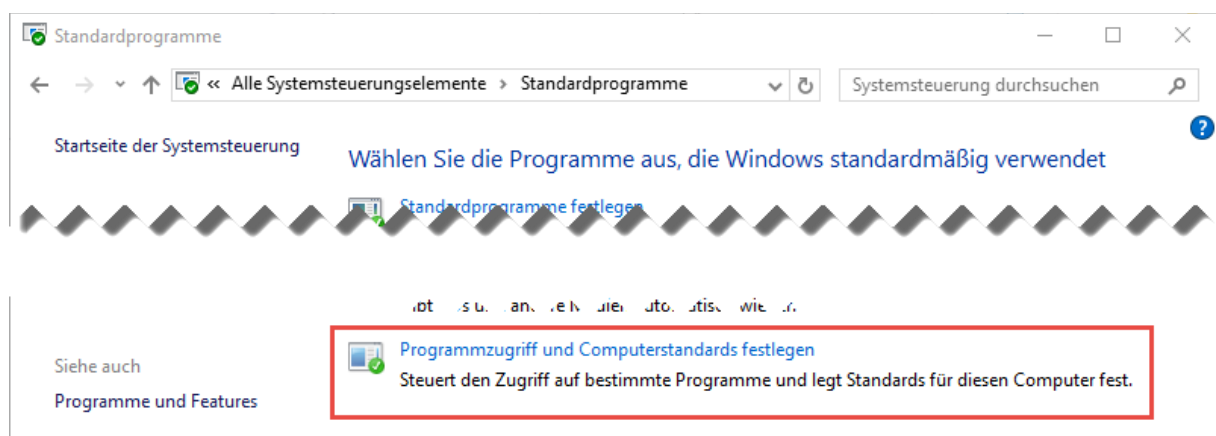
Standardprogramme

« Alle Systemsteuerungselemente › Standardprogramme

Systemsteuerung durchsuchen

Startseite der Systemsteuerung

Wählen Sie die Programme aus, die Windows standardmäßig verwendet

Standardprogramme festlegen

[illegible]

Siehe auch

Programme und Features

Programmzugriff und Computerstandards festlegen

Steuert den Zugriff auf bestimmte Programme und legt Standards für diesen Computer fest.